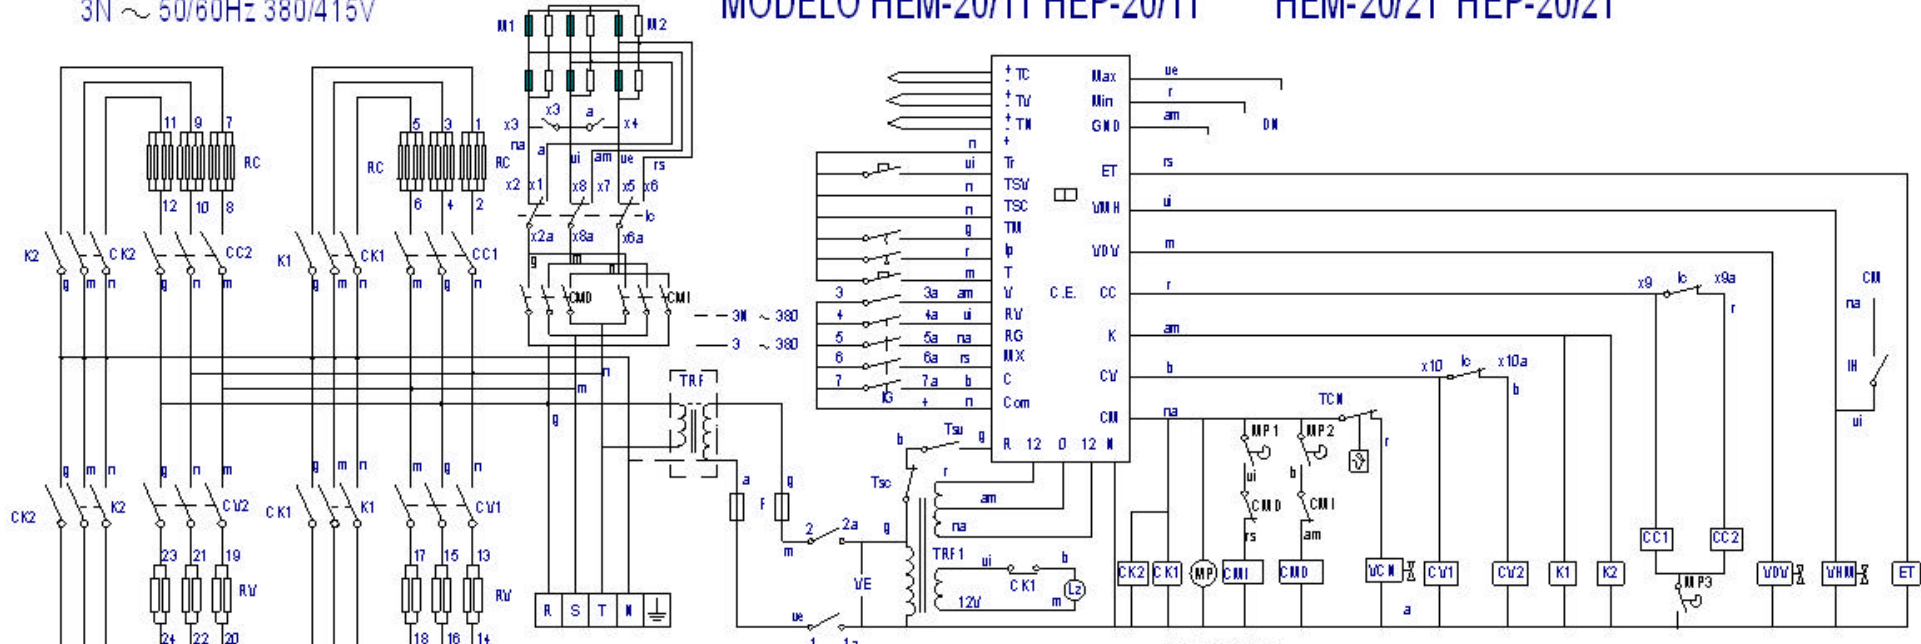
3N ~ 50/60Hz 380/415V

MODELO HEM-20/11 HEP-20/11 HEM-20/21 HEP-20/21

M1 M2

x3 x3 a x4
na a
x2 x1 ui x8 am x7 ue x5 rs x6
lc
x2a x8a x6a
g
CMD CMI

- - 3N ~ 380
- - 3 ~ 380

TRF

11 9 7 RC
12 10 8
RC 5 3 1 RC
6 4 2

K2 CK2 CC2
g m n g n m
K1 CK1 CC1
g m n m g n

CK2 K2 CV2
g m n g n m
CK1 K1 CV1
g m n m g n

23 21 19 RV
24 22 20
17 15 13 RV
18 16 14

m n g

R S T N

a g F

TC TV TM
+ + +
n ui n n g r m
3 3a am
4 4a ui
5 5a na
6 6a rs
7 7a b
IG + n

Tr TSV TSC TM Ip T V RV RG MX C Com
Max Min GND ET VMH VDV CC K CV CM
C.E.
R 12 0 12 N

ue r am DN
rs ui m r am b na

Tsu b g r
Tsc
am na g
TRF1
ui b
CK1
12V m L2
VE
2 2a m
ue 1 1a

x9 lc x9a r
CM na IH ui
x10 lc x10a b
TCN r
MP1 MP2
ui b
CMD CMI
rs am

CK2 CK1 MP CMI CMD VCN CV1 CV2 K1 K2 CC1 CC2 MP3 VDV VHM ET
a